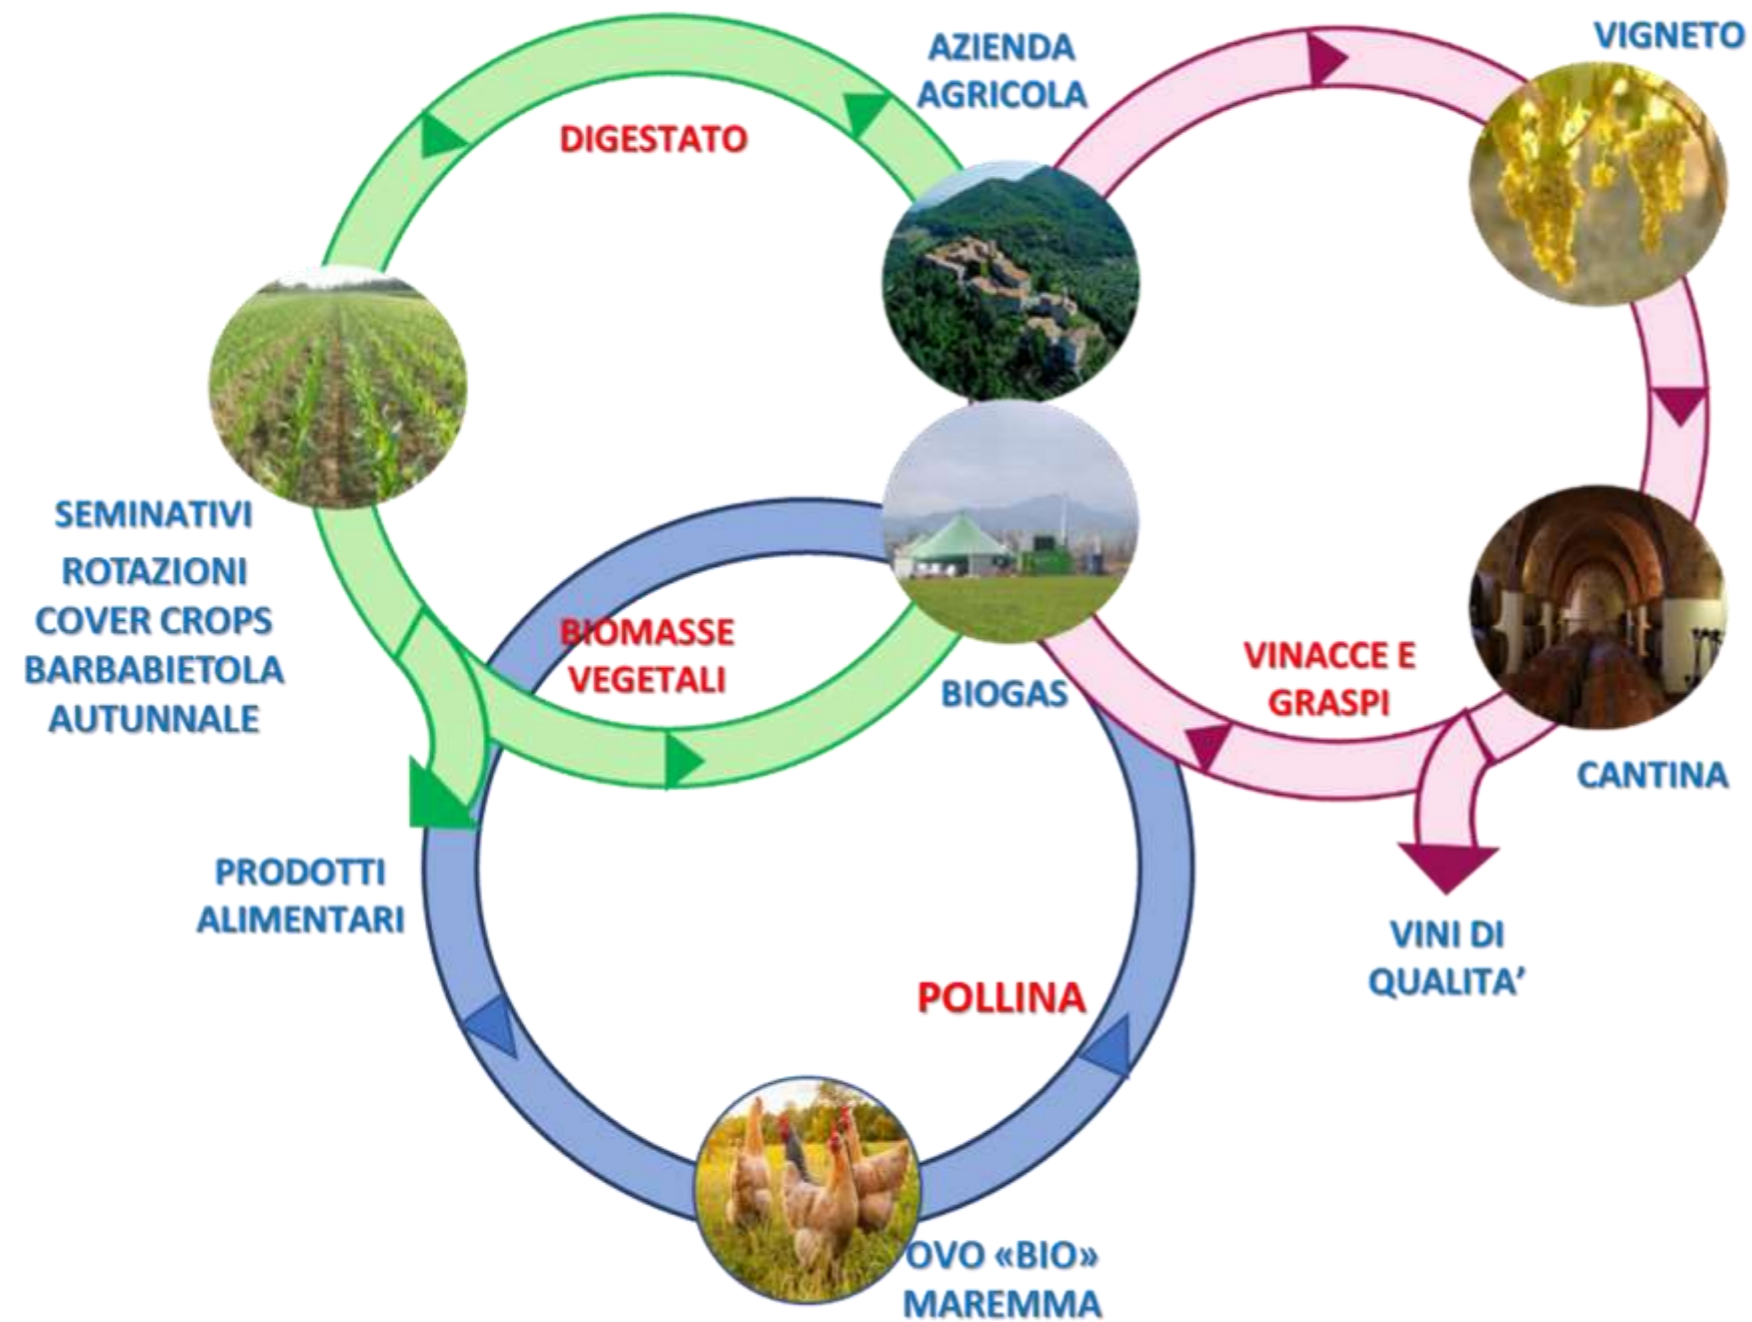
AZIENDA AGRICOLA

VIGNETO

DIGESTATO

SEMINATIVI
ROTAZIONI
COVER CROPS
BARBABIETOLA
AUTUNNALE

BIOMASSE VEGETALI

BIOGAS

VINACCE E GRASPI

CANTINA

VINI DI QUALITA'

PRODOTTI ALIMENTARI

POLLINA

OVO «BIO» MAREMMA